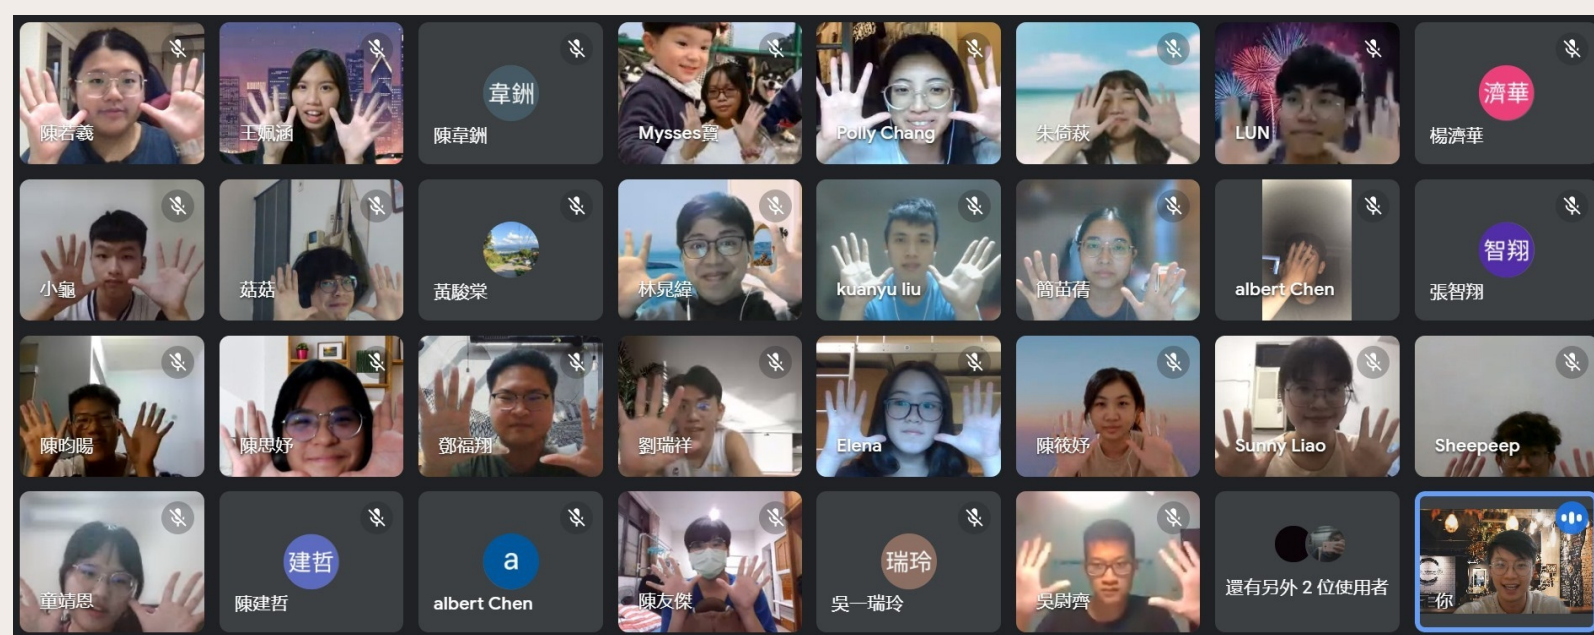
陳若儀
王姵涵
韋鉚
陳韋鉚
Mysses賣
Polly Chang
朱何萩
LUN
濟華
楊濟華

小龜
菇菇
黃駿棠
林晃緯
kuanyu liu
簡苗倩
albert Chen
智翔
張智翔

陳昀陽
陳思妤
鄧福翔
劉瑞祥
Elena
陳筱妤
Sunny Liao
Sheepeep

童靖恩
建哲
陳建哲
a
albert Chen
陳友傑
瑞玲
吳一瑞玲
吳尉齊
還有另外 2 位使用者
你